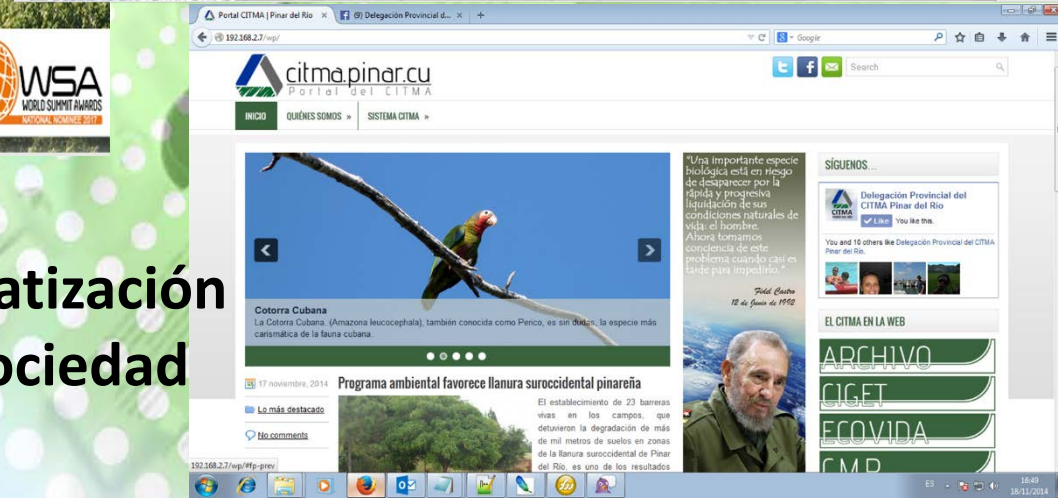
WSA
WORLD SUMMIT AWARDS
NATIONAL NOMINEE 2017

atización
ociedad

Portal CITMA | Pinar del Río
(9) Delegación Provincial d...
192.168.2.7/wp/
Google
citma.pinar.cu
Portal del CITMA
Search
INICIO
QUIÉNES SOMOS »
SISTEMA CITMA »

Cotorra Cubana
La Cotorra Cubana. (Amazona leucocephala), también conocida como Perico, es sin dudas, la especie más carismática de la fauna cubana.

"Una importante especie biológica está en riesgo de desaparecer por la rápida y progresiva liquidación de sus condiciones naturales de vida: el hombre. Ahora tomamos conciencia de este problema cuando casi es tarde para impedirlo."
Fidel Castro
12 de Junio de 1992

SÍGUENOS...
Delegación Provincial del CITMA Pinar del Río
Like You like this.
You and 10 others like Delegación Provincial del CITMA Pinar del Río.

EL CITMA EN LA WEB
ARCHIVO
CIGET
ECOVIDA
CMP

17 noviembre, 2014
Programa ambiental favorece llanura suroccidental pinareña
Lo más destacado
No comments
El establecimiento de 23 barreras vivas en los campos, que detuvieron la degradación de más de mil metros de suelos en zonas de la llanura suroccidental de Pinar del Río, es uno de los resultados

192.168.2.7/wp/#fp-prev
ES
16:49
18/11/2014